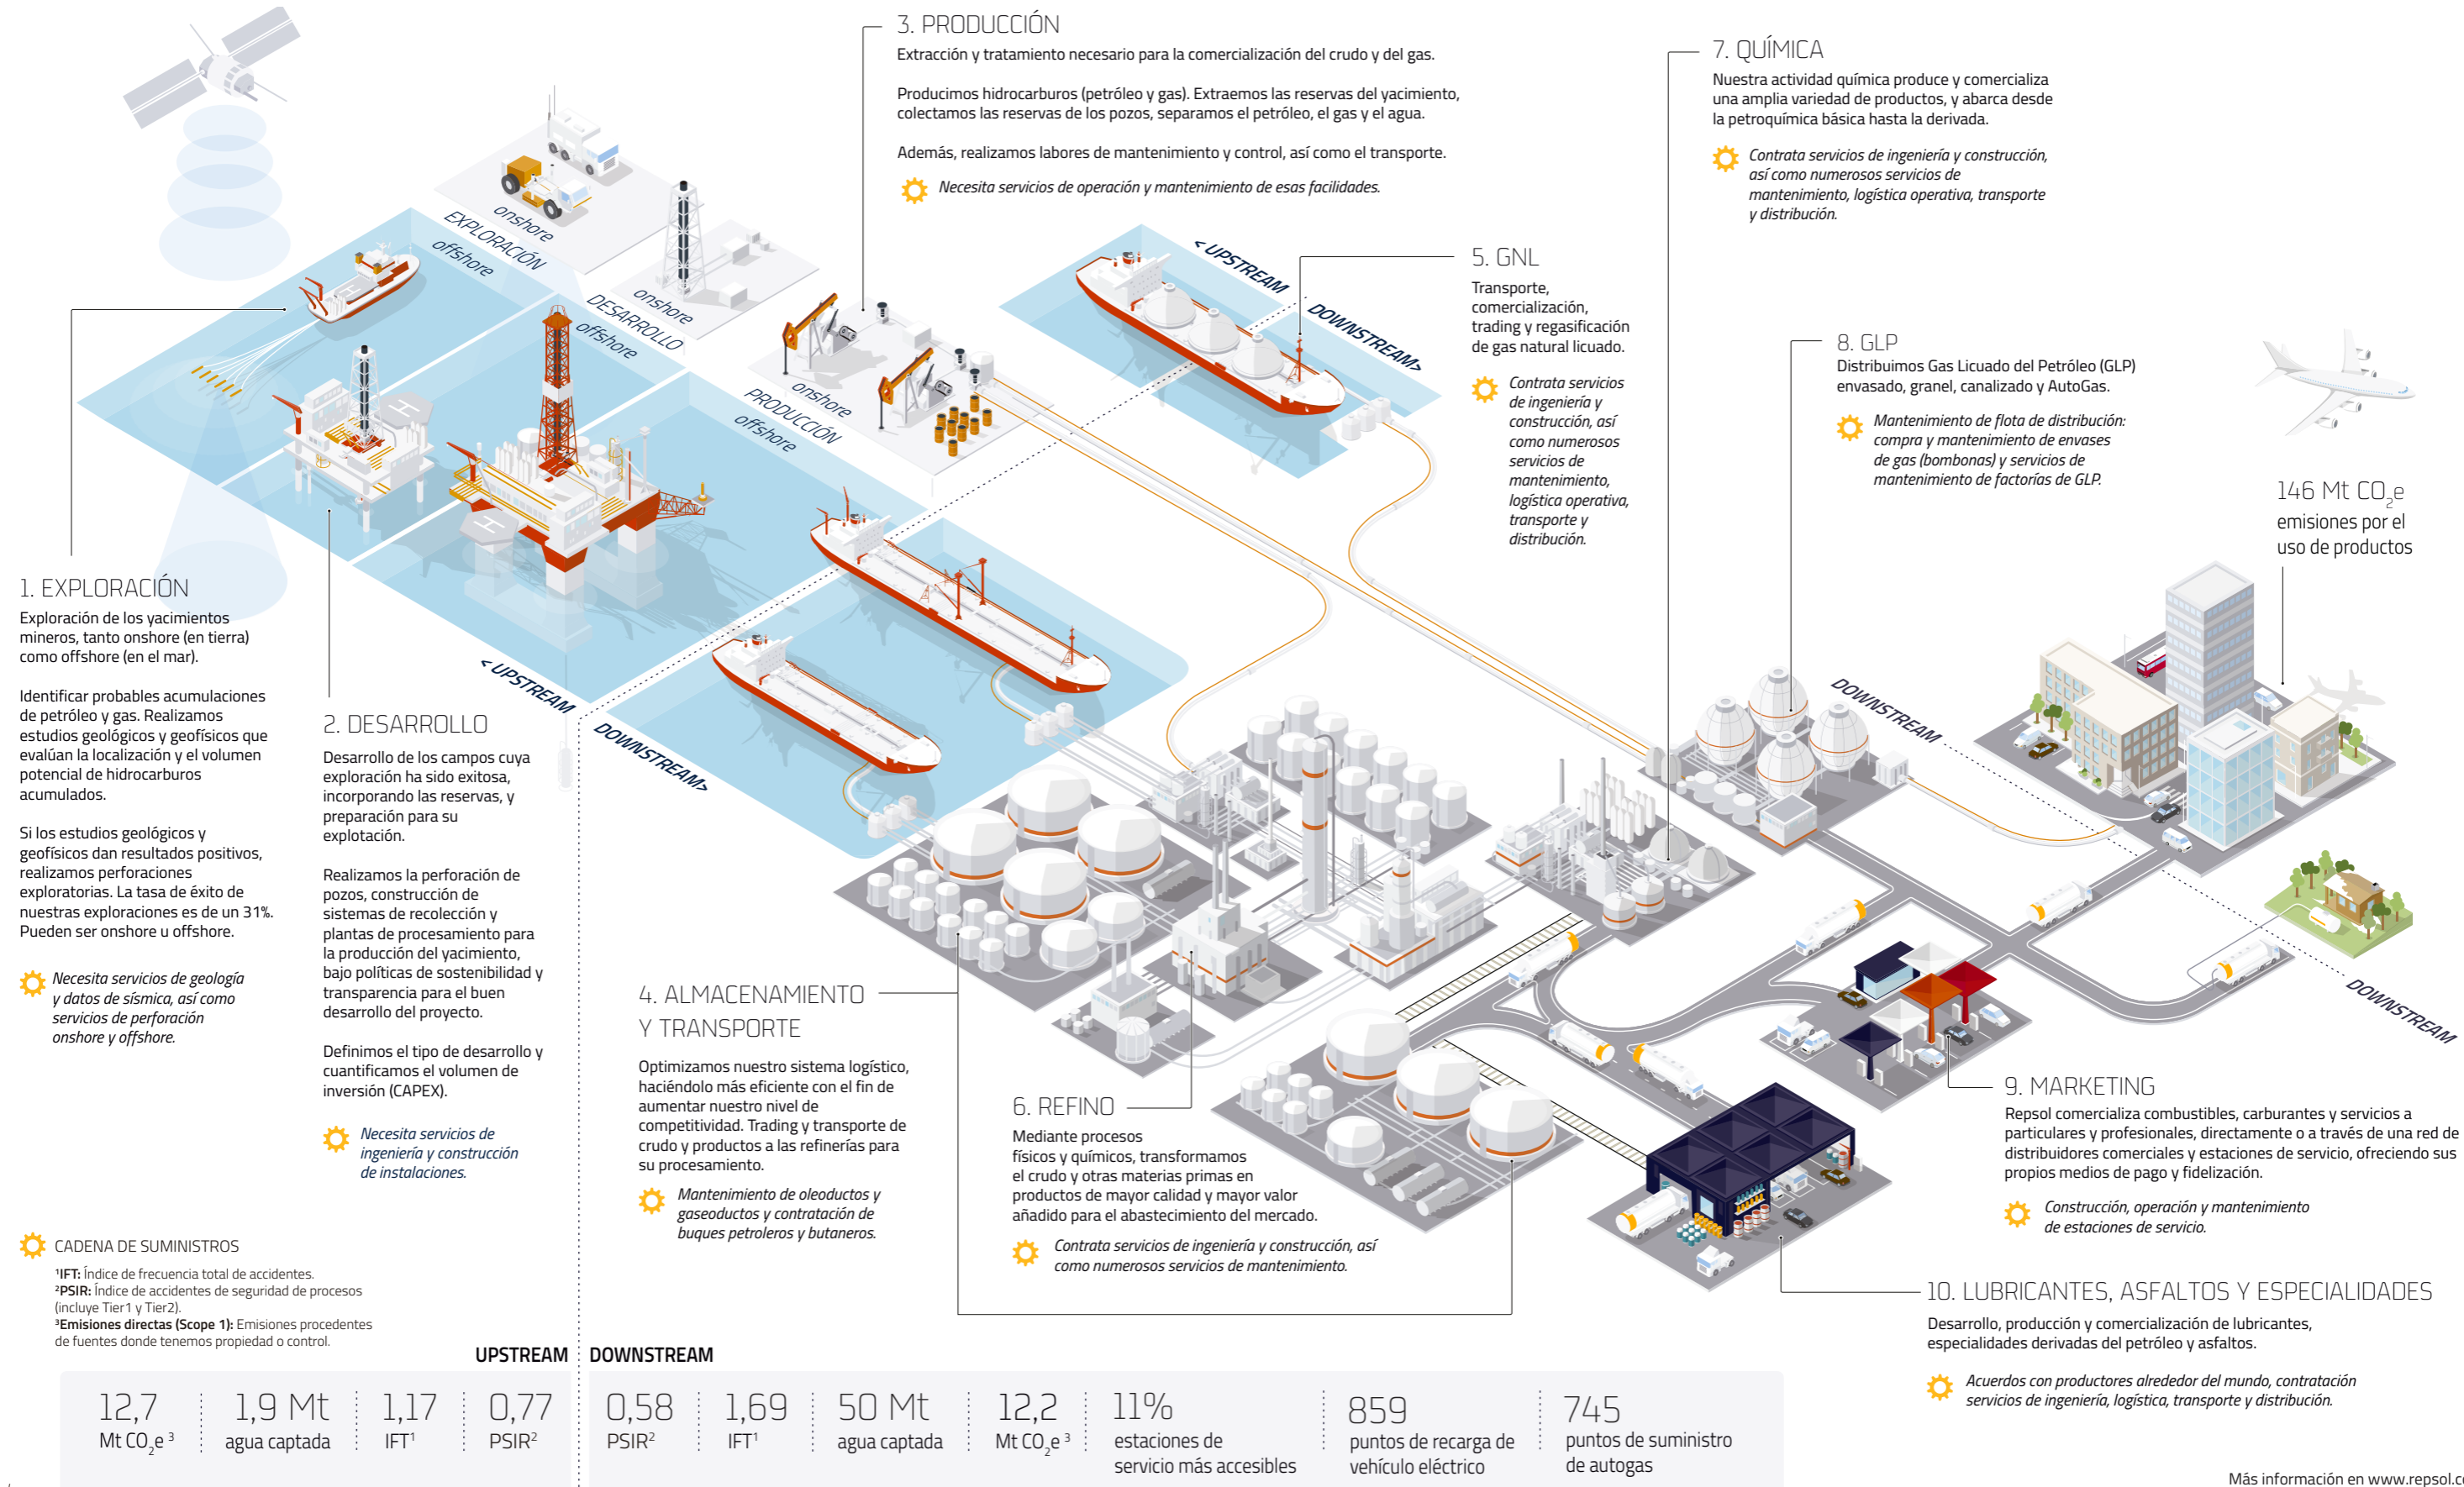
3. PRODUCCIÓN
Extracción y tratamiento necesario para la comercialización del crudo y del gas.

Producimos hidrocarburos (petróleo y gas). Extraemos las reservas del yacimiento, colectamos las reservas de los pozos, separamos el petróleo, el gas y el agua.

Además, realizamos labores de mantenimiento y control, así como el transporte.

Necesita servicios de operación y mantenimiento de esas facilidades.

7. QUÍMICA
Nuestra actividad química produce y comercializa una amplia variedad de productos, y abarca desde la petroquímica básica hasta la derivada.

Contrata servicios de ingeniería y construcción, así como numerosos servicios de mantenimiento, logística operativa, transporte y distribución.

onshore
EXPLORACIÓN
offshore
onshore
DESARROLLO
offshore
onshore
PRODUCCIÓN
offshore
< UPSTREAM
DOWNSTREAM >

5. GNL
Transporte, comercialización, trading y regasificación de gas natural licuado.

Contrata servicios de ingeniería y construcción, así como numerosos servicios de mantenimiento, logística operativa, transporte y distribución.

8. GLP
Distribuimos Gas Licuado del Petróleo (GLP) envasado, granel, canalizado y AutoGas.

Mantenimiento de flota de distribución: compra y mantenimiento de envases de gas (bombonas) y servicios de mantenimiento de factorías de GLP.

146 Mt $CO_2e$
emisiones por el uso de productos

1. EXPLORACIÓN
Exploración de los yacimientos mineros, tanto onshore (en tierra) como offshore (en el mar).

Identificar probables acumulaciones de petróleo y gas. Realizamos estudios geológicos y geofísicos que evalúan la localización y el volumen potencial de hidrocarburos acumulados.

Si los estudios geológicos y geofísicos dan resultados positivos, realizamos perforaciones exploratorias. La tasa de éxito de nuestras exploraciones es de un 31%. Pueden ser onshore u offshore.

Necesita servicios de geología y datos de sísmica, así como servicios de perforación onshore y offshore.

< UPSTREAM
DOWNSTREAM >
DOWNSTREAM
DOWNSTREAM

2. DESARROLLO
Desarrollo de los campos cuya exploración ha sido exitosa, incorporando las reservas, y preparación para su explotación.

Realizamos la perforación de pozos, construcción de sistemas de recolección y plantas de procesamiento para la producción del yacimiento, bajo políticas de sostenibilidad y transparencia para el buen desarrollo del proyecto.

Definimos el tipo de desarrollo y cuantificamos el volumen de inversión (CAPEX).

Necesita servicios de ingeniería y construcción de instalaciones.

4. ALMACENAMIENTO Y TRANSPORTE
Optimizamos nuestro sistema logístico, haciéndolo más eficiente con el fin de aumentar nuestro nivel de competitividad. Trading y transporte de crudo y productos a las refinerías para su procesamiento.

Mantenimiento de oleoductos y gaseoductos y contratación de buques petroleros y butaneros.

6. REFINO
Mediante procesos físicos y químicos, transformamos el crudo y otras materias primas en productos de mayor calidad y mayor valor añadido para el abastecimiento del mercado.

Contrata servicios de ingeniería y construcción, así como numerosos servicios de mantenimiento.

9. MARKETING
Repsol comercializa combustibles, carburantes y servicios a particulares y profesionales, directamente o a través de una red de distribuidores comerciales y estaciones de servicio, ofreciendo sus propios medios de pago y fidelización.

Construcción, operación y mantenimiento de estaciones de servicio.

10. LUBRICANTES, ASFALTOS Y ESPECIALIDADES
Desarrollo, producción y comercialización de lubricantes, especialidades derivadas del petróleo y asfaltos.

Acuerdos con productores alrededor del mundo, contratación servicios de ingeniería, logística, transporte y distribución.

CADENA DE SUMINISTROS
¹IFT: Índice de frecuencia total de accidentes.
²PSIR: Índice de accidentes de seguridad de procesos (incluye Tier1 y Tier2).
³Emisiones directas (Scope 1): Emisiones procedentes de fuentes donde tenemos propiedad o control.

UPSTREAM
DOWNSTREAM

| 12,7 Mt $CO_2e$ ³ | 1,9 Mt agua captada | 1,17 IFT¹ | 0,77 PSIR² |
|---|---|---|---|

| 0,58 PSIR² | 1,69 IFT¹ | 50 Mt agua captada | 12,2 Mt $CO_2e$ ³ | 11% estaciones de servicio más accesibles | 859 puntos de recarga de vehículo eléctrico | 745 puntos de suministro de autogas |
|---|---|---|---|---|---|---|

Más información en www.repsol.c